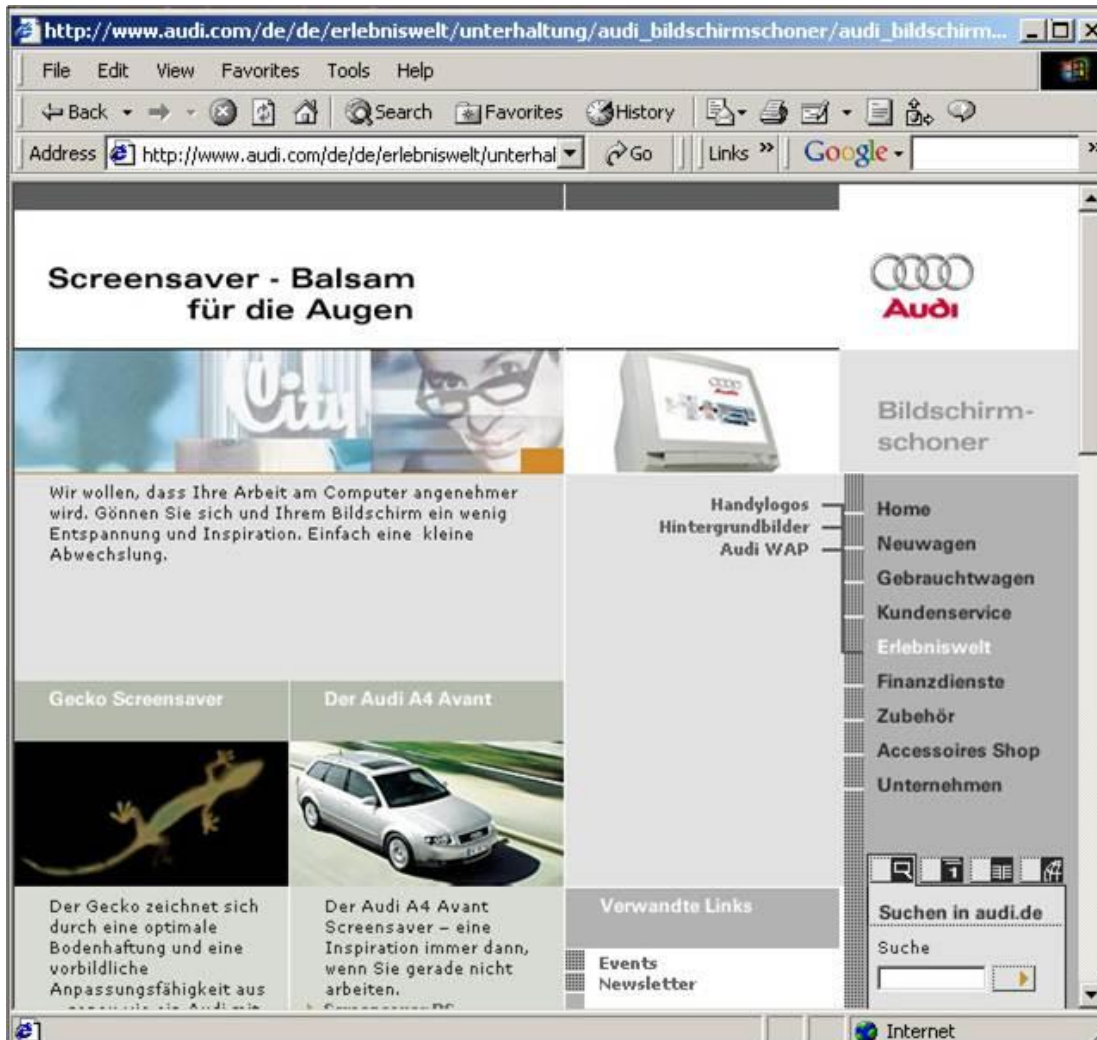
http://www.audi.com/de/de/erlebniswelt/unterhaltung/audi_bildschirmschoner/audi_bildschirm...

File Edit View Favorites Tools Help

Back Search Favorites History

Address http://www.audi.com/de/de/erlebniswelt/unterhal Go Links » Google

Screensaver - Balsam für die Augen

Audi

Bildschirm-schoner

Wir wollen, dass Ihre Arbeit am Computer angenehmer wird. Gönnen Sie sich und Ihrem Bildschirm ein wenig Entspannung und Inspiration. Einfach eine kleine Abwechslung.

Handylogos
Hintergrundbilder
Audi WAP

Home
Neuwagen
Gebrauchtwagen
Kundenservice
Erlebniswelt
Finanzdienste
Zubehör
Accessoires Shop
Unternehmen

Gecko Screensaver

Der Audi A4 Avant

Der Gecko zeichnet sich durch eine optimale Bodenhaftung und eine vorbildliche Anpassungsfähigkeit aus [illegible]

Der Audi A4 Avant Screensaver – eine Inspiration immer dann, wenn Sie gerade nicht arbeiten.
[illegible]

Verwandte Links

Events
Newsletter

Suchen in audi.de

Suche

Internet